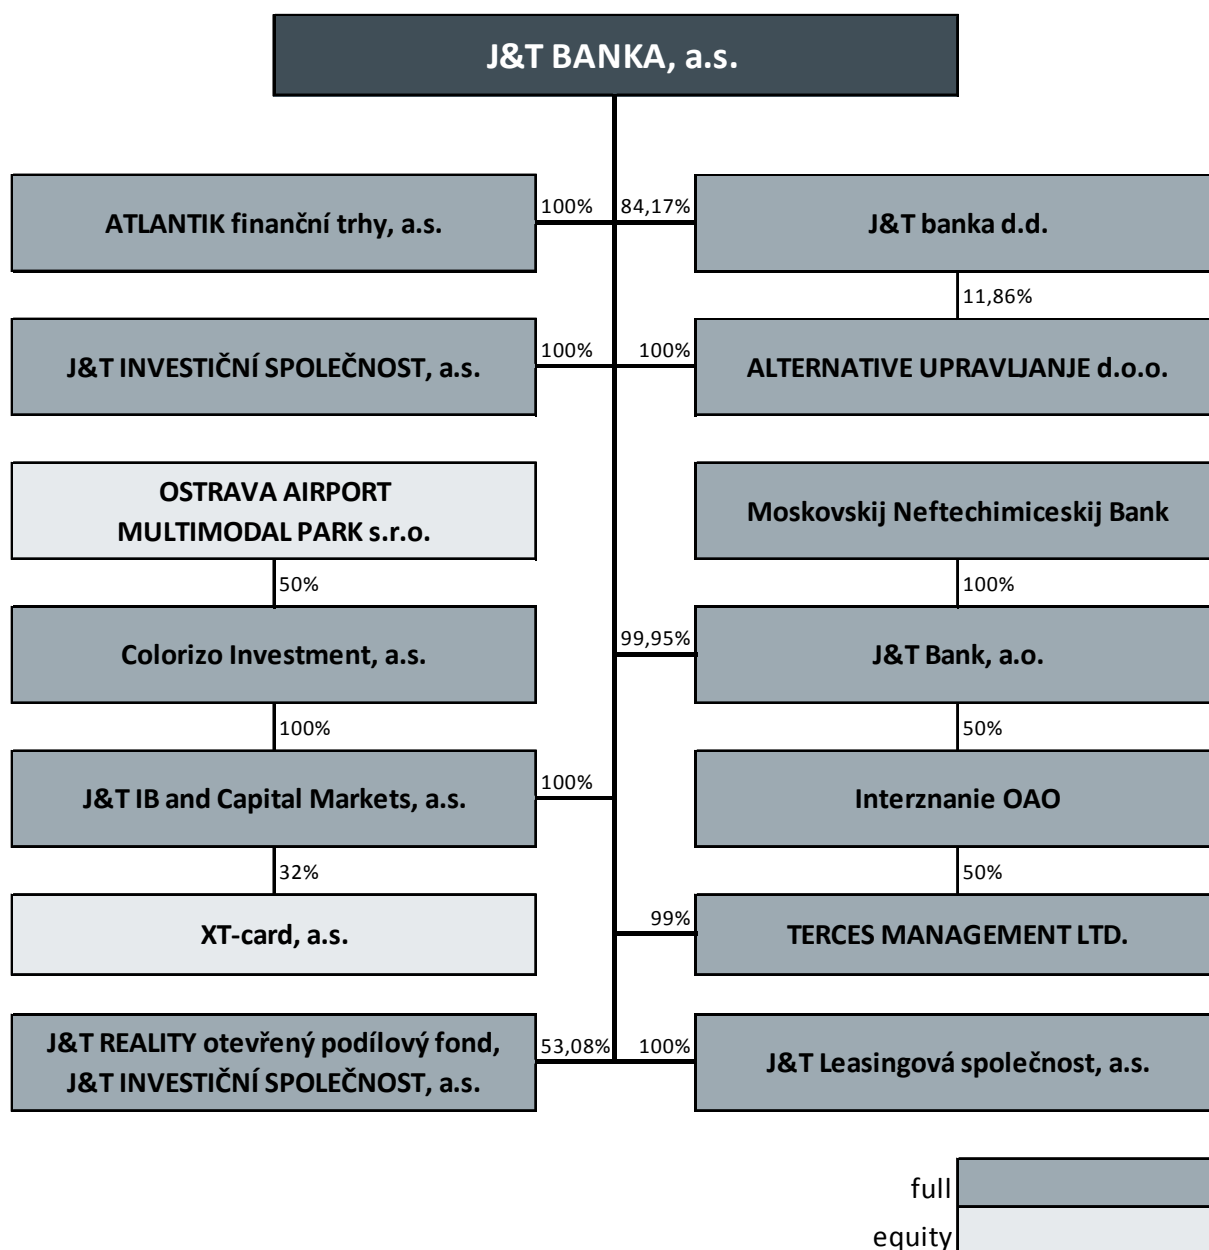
J&T BANKA, a.s.

100%
ATLANTIK finanční trhy, a.s.

84,17%
J&T banka d.d.

11,86%

100%
J&T INVESTIČNÍ SPOLEČNOST, a.s.

100%
ALTERNATIVE UPRAVLJANJE d.o.o.

OSTRAVA AIRPORT MULTIMODAL PARK s.r.o.

Moskovskij Neftechimiceskij Bank

50%

100%

Colorizo Investment, a.s.

99,95%
J&T Bank, a.o.

100%

50%

100%
J&T IB and Capital Markets, a.s.

Interznanie OAO

32%

50%

XT-card, a.s.

99%
TERCES MANAGEMENT LTD.

J&T REALITY otevřený podílový fond, J&T INVESTIČNÍ SPOLEČNOST, a.s.

53,08%

100%
J&T Leasingová společnost, a.s.

full
equity